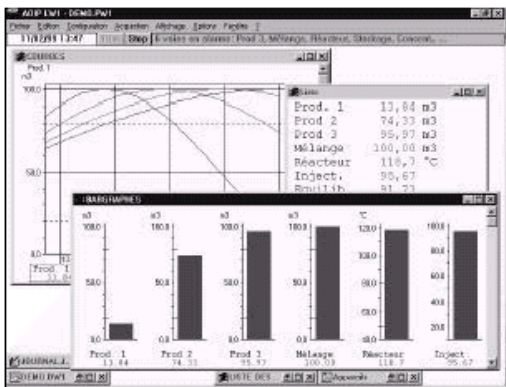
ADIP EWI - DEMO.PW1
Fichier Edition Configuration Acquisition Affichage Options Fenêtre ?
11/12/99 13:47 Stop 6 voies en alarme : Prod 3, Mélange, Réacteur, Stockage, Concour, ...

COURBES
Prod. 1
m3
100.0
50.0
0.0
Prod. 1
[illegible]

Liste
Prod. 1 13,84 m3
Prod. 2 74,33 m3
Prod. 3 95,97 m3
Mélange 100,00 m3
Réacteur 118,7 °C
Inject. 95,67
Bouilib 91,73

BARGRAPHES
m3 m3 m3 m3 °C
100.0 100.0 100.0 100.0 120.0 100.0
80.0
50.0 50.0 60.0
40.0
20.0
0.0 0.0 0.0
Prod. 1 13.84
Prod 2 74.33
Prod 3 95.97
Mélange 100.00
Réacteur 118.7
Inject 95.67

JOURNAL.J...
DEMO.PW1
LISTE DES...
Appareils